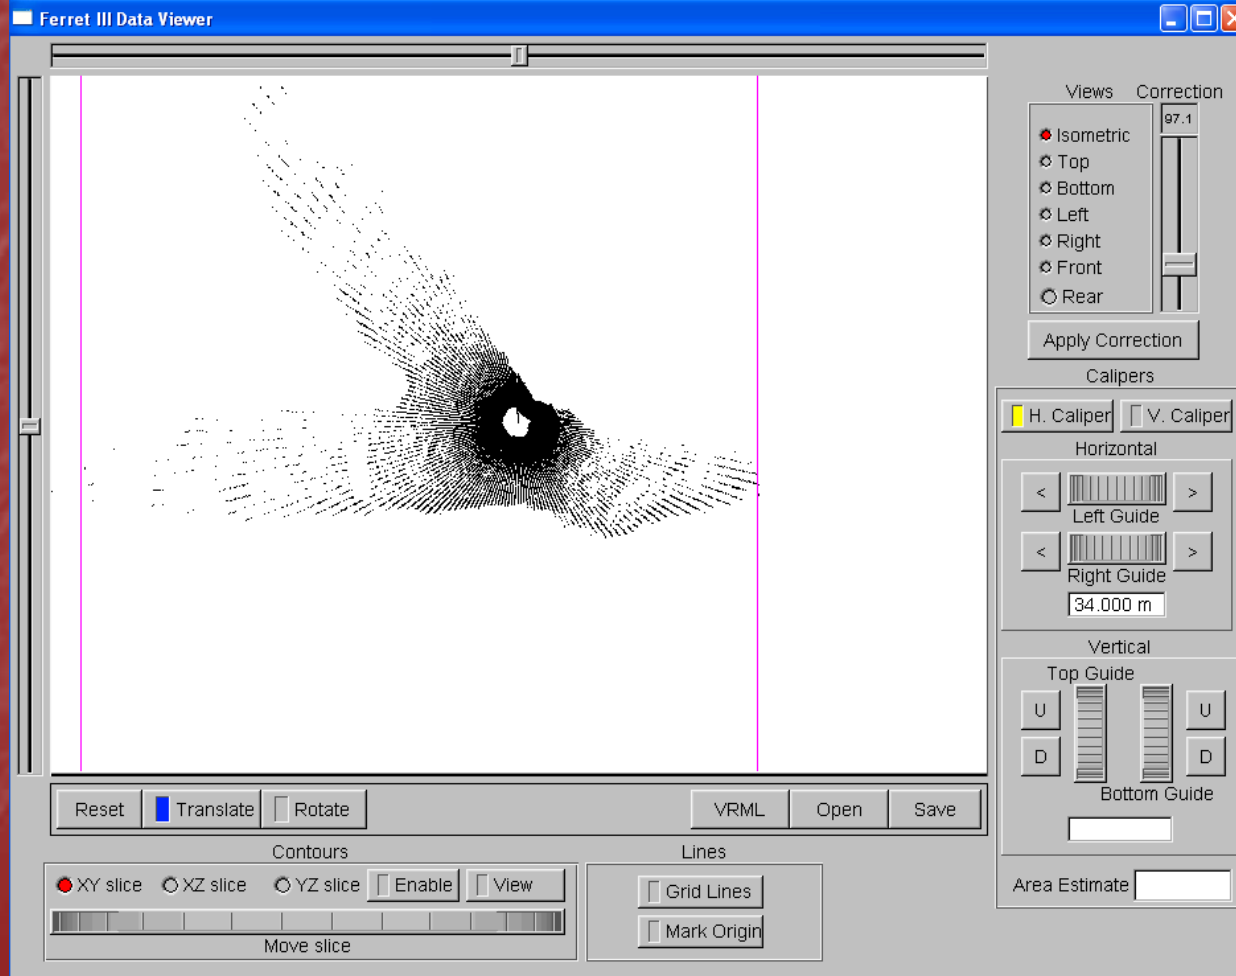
Ferret III Data Viewer

Views Correction
97.1
Isometric
Top
Bottom
Left
Right
Front
Rear
Apply Correction
Calipers
H. Caliper V. Caliper
Horizontal
< >
Left Guide
< >
Right Guide
34.000 m
Vertical
Top Guide
U U
D D
Bottom Guide
Area Estimate

Reset Translate Rotate VRML Open Save
Contours
XY slice XZ slice YZ slice Enable View
Move slice
Lines
Grid Lines
Mark Origin